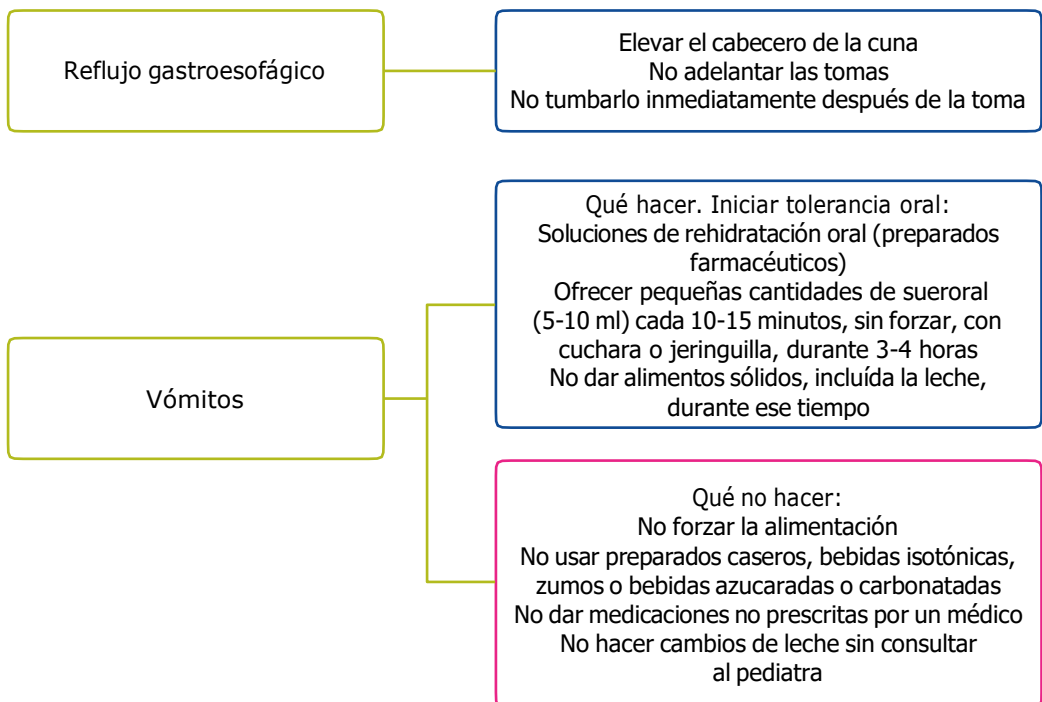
Reflujo gastroesofágico

Elevar el cabecero de la cuna
No adelantar las tomas
No tumbarlo inmediatamente después de la toma

Vómitos

Qué hacer. Iniciar tolerancia oral:
Soluciones de rehidratación oral (preparados farmacéuticos)
Ofrecer pequeñas cantidades de sueroral (5-10 ml) cada 10-15 minutos, sin forzar, con cuchara o jeringuilla, durante 3-4 horas
No dar alimentos sólidos, incluída la leche, durante ese tiempo

Qué no hacer:
No forzar la alimentación
No usar preparados caseros, bebidas isotónicas, zumos o bebidas azucaradas o carbonatadas
No dar medicaciones no prescritas por un médico
No hacer cambios de leche sin consultar al pediatra